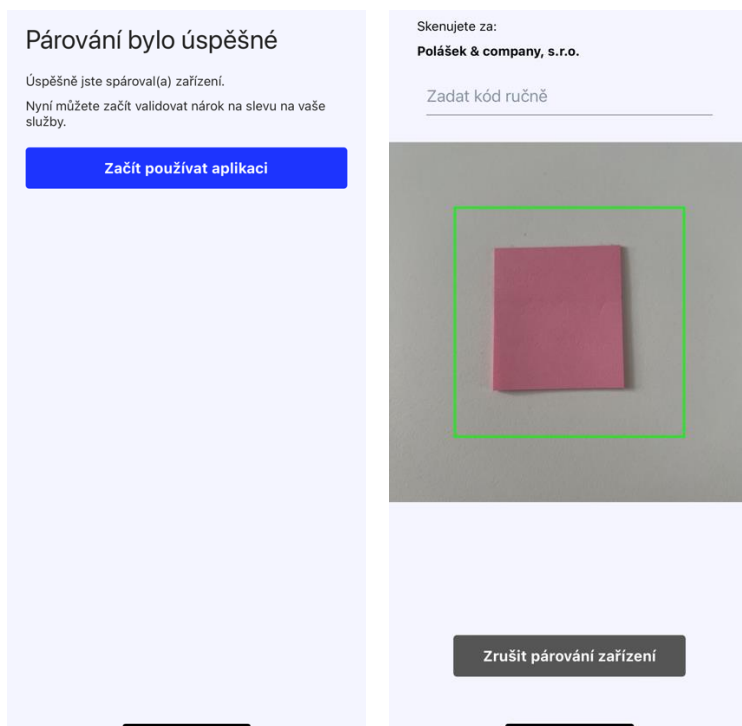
Párování bylo úspěšné

Úspěšně jste spároval(a) zařízení.

Nyní můžete začít validovat nárok na slevu na vaše služby.

Začít používat aplikaci

Skenujete za:

Polášek & company, s.r.o.

Zadat kód ručně

Zrušit párování zařízení